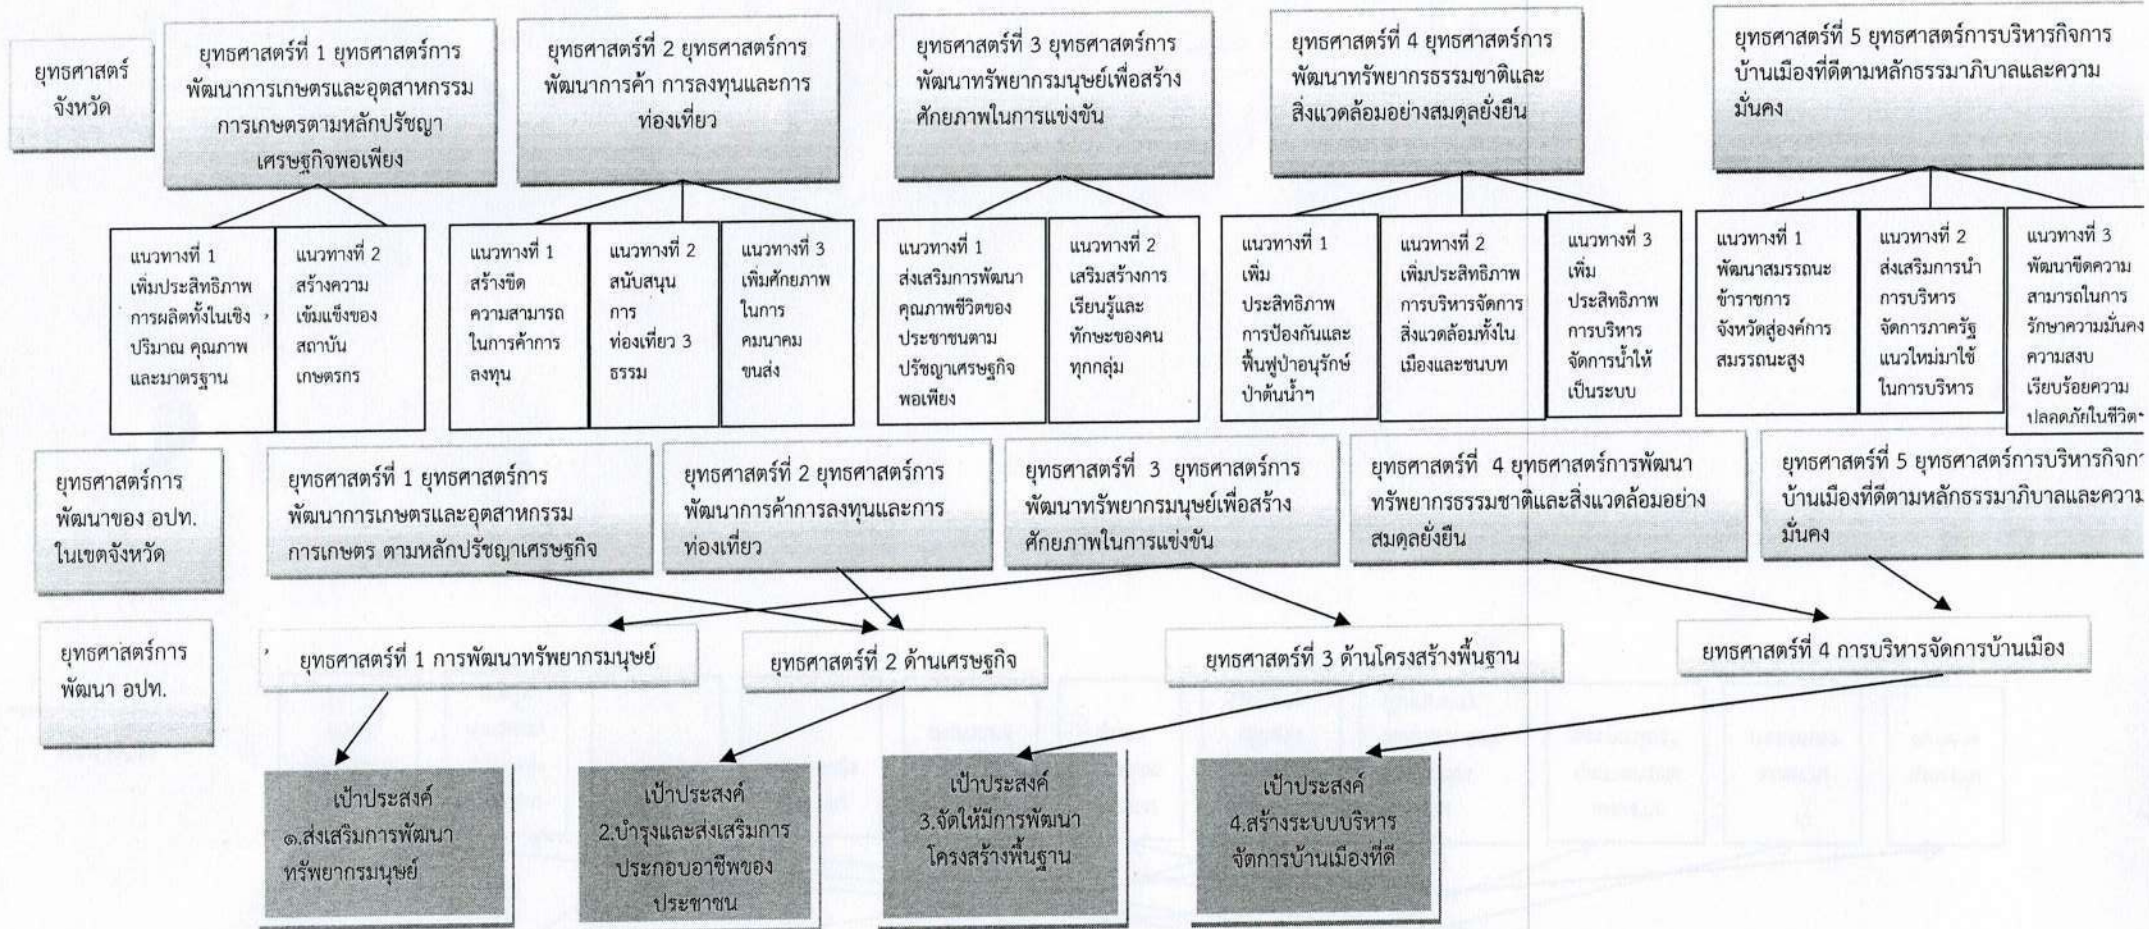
ยุทธศาสตร์จังหวัด

ยุทธศาสตร์ที่ 1 ยุทธศาสตร์การพัฒนาการเกษตรและอุตสาหกรรมการเกษตรตามหลักปรัชญาเศรษฐกิจพอเพียง

ยุทธศาสตร์ที่ 2 ยุทธศาสตร์การพัฒนาการค้า การลงทุนและการท่องเที่ยว

ยุทธศาสตร์ที่ 3 ยุทธศาสตร์การพัฒนาทรัพยากรมนุษย์เพื่อสร้างศักยภาพในการแข่งขัน

ยุทธศาสตร์ที่ 4 ยุทธศาสตร์การพัฒนาทรัพยากรธรรมชาติและสิ่งแวดล้อมอย่างสมดุลยั่งยืน

ยุทธศาสตร์ที่ 5 ยุทธศาสตร์การบริหารกิจการบ้านเมืองที่ดีตามหลักธรรมาภิบาลและความมั่นคง

แนวทางที่ 1 เพิ่มประสิทธิภาพการผลิตทั้งในเชิงปริมาณ คุณภาพและมาตรฐาน

แนวทางที่ 2 สร้างความเข้มแข็งของสถาบันเกษตรกร

แนวทางที่ 1 สร้างขีดความสามารถในการค้าการลงทุน

แนวทางที่ 2 สนับสนุนการท่องเที่ยว 3 ธรรม

แนวทางที่ 3 เพิ่มศักยภาพในการคมนาคมขนส่ง

แนวทางที่ 1 ส่งเสริมการพัฒนาคุณภาพชีวิตของประชาชนตามปรัชญาเศรษฐกิจพอเพียง

แนวทางที่ 2 เสริมสร้างการเรียนรู้และทักษะของคนทุกกลุ่ม

แนวทางที่ 1 เพิ่มประสิทธิภาพการป้องกันและพื้นฟูป่าอนุรักษ์ป่าต้นน้ำฯ

แนวทางที่ 2 เพิ่มประสิทธิภาพการบริหารจัดการสิ่งแวดล้อมทั้งในเมืองและชนบท

แนวทางที่ 3 เพิ่มประสิทธิภาพการบริหารจัดการน้ำให้เป็นระบบ

แนวทางที่ 1 พัฒนาสมรรถนะข้าราชการจังหวัดสู่องค์การสมรรถนะสูง

แนวทางที่ 2 ส่งเสริมการนำการบริหารจัดการภาครัฐแนวใหม่มาใช้ในการบริหาร

แนวทางที่ 3 พัฒนาขีดความสามารถในการรักษาความมั่นคง ความสงบเรียบร้อยความปลอดภัยในชีวิต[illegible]

ยุทธศาสตร์การพัฒนาของ อปท. ในเขตจังหวัด

ยุทธศาสตร์ที่ 1 ยุทธศาสตร์การพัฒนาการเกษตรและอุตสาหกรรมการเกษตร ตามหลักปรัชญาเศรษฐกิจ

ยุทธศาสตร์ที่ 2 ยุทธศาสตร์การพัฒนาการค้าการลงทุนและการท่องเที่ยว

ยุทธศาสตร์ที่ 3 ยุทธศาสตร์การพัฒนาทรัพยากรมนุษย์เพื่อสร้างศักยภาพในการแข่งขัน

ยุทธศาสตร์ที่ 4 ยุทธศาสตร์การพัฒนาทรัพยากรธรรมชาติและสิ่งแวดล้อมอย่างสมดุลยั่งยืน

ยุทธศาสตร์ที่ 5 ยุทธศาสตร์การบริหารกิจกา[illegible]บ้านเมืองที่ดีตามหลักธรรมาภิบาลและความ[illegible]มั่นคง

ยุทธศาสตร์การพัฒนา อปท.

ยุทธศาสตร์ที่ 1 การพัฒนาทรัพยากรมนุษย์

ยุทธศาสตร์ที่ 2 ด้านเศรษฐกิจ

ยุทธศาสตร์ที่ 3 ด้านโครงสร้างพื้นฐาน

ยุทธศาสตร์ที่ 4 การบริหารจัดการบ้านเมือง

เป้าประสงค์ ๑.ส่งเสริมการพัฒนาทรัพยากรมนุษย์

เป้าประสงค์ 2.บำรุงและส่งเสริมการประกอบอาชีพของประชาชน

เป้าประสงค์ 3.จัดให้มีการพัฒนาโครงสร้างพื้นฐาน

เป้าประสงค์ 4.สร้างระบบบริหารจัดการบ้านเมืองที่ดี